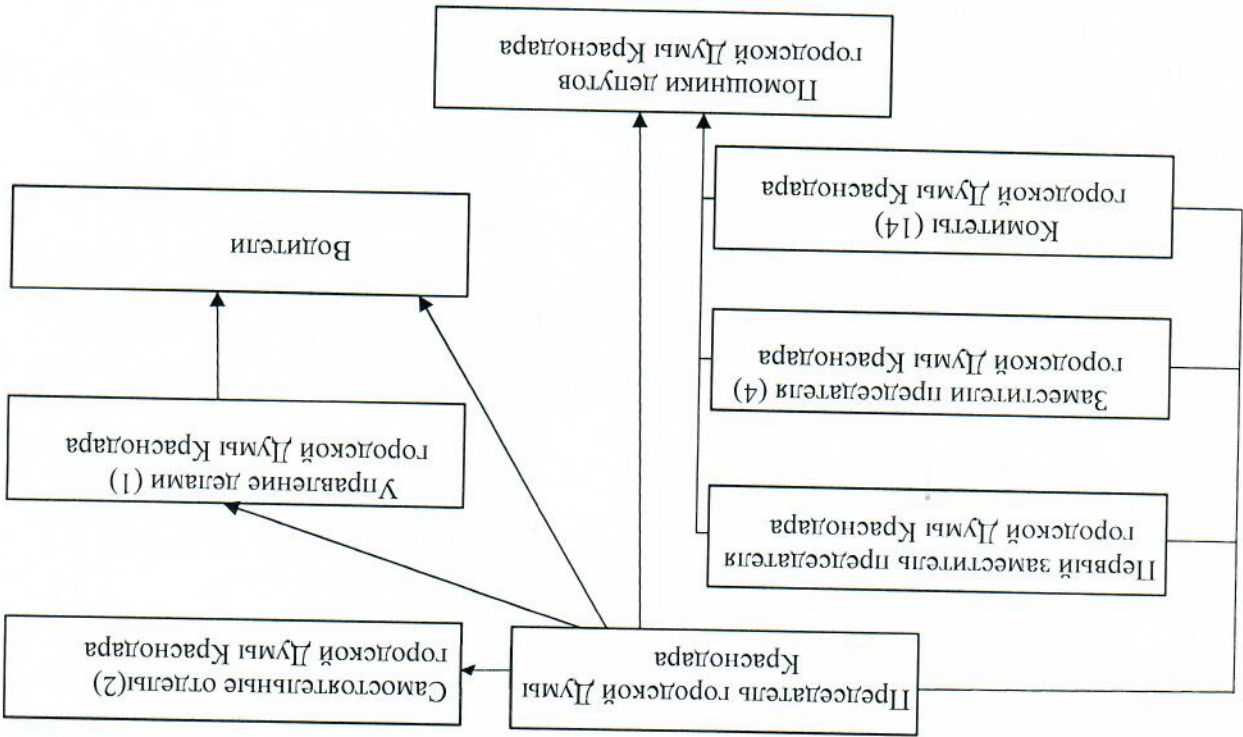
Председатель городской Думы Краснодара

Самостоятельные отделы(2) городской Думы Краснодара

Управление делами (1) городской Думы Краснодара

Водители

Первый заместитель председателя городской Думы Краснодара

Заместители председателя (4) городской Думы Краснодара

Комитеты (14) городской Думы Краснодара

Помощники депутов городской Думы Краснодара